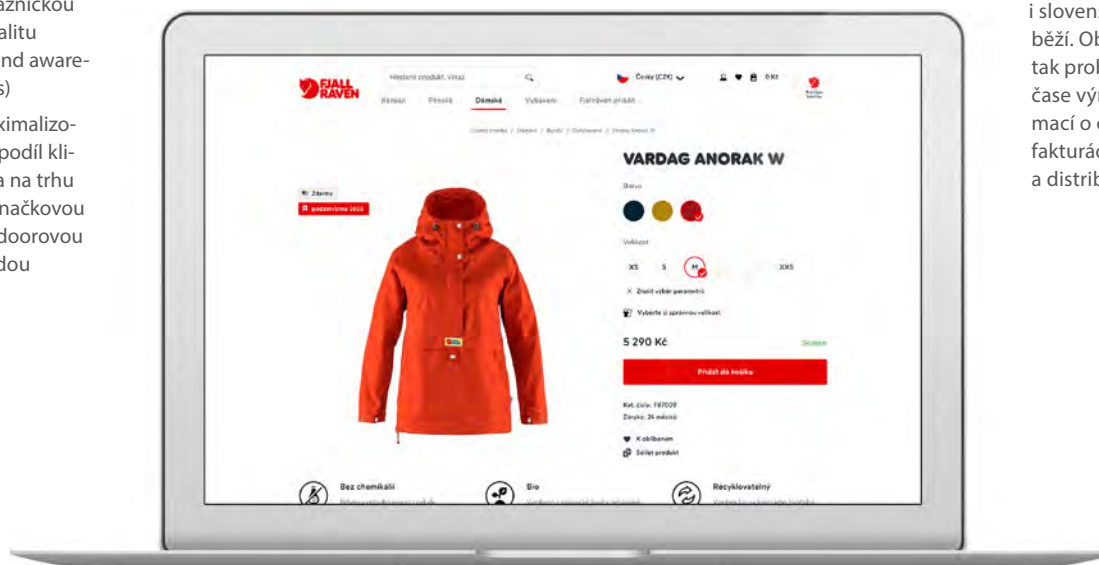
ažnickou
alitu
and aware-
s)

ximalizo-
podíl kli-
a na trhu
načkovou
doorovou
dou

FJALL RAVEN

Hledání produkt, výraz

Česky (CZK)

0 Kč

Značka

Pánské

Dámské

Vybavení

Fjällräven příběh

Úvodní stránka / Dámské / Bundy / Outdoorové / Vardag Anorak W

VARDAG ANORAK W

Barva

Velikost

XS

S

M

XXS

Zrušit výběr parametrů

Vyberte si správnou velikost

5 290 Kč

Skladem

Přidat do košíku

Kat. číslo: F87009

Záruka: 24 měsíců

K oblíbeným

Sdílet produkt

Zdarma

Bez chemikálií

Bio

Recyklovatelný

i sloven
běží. Ob
tak prol
čase vý
mací o
faktura
a distrib